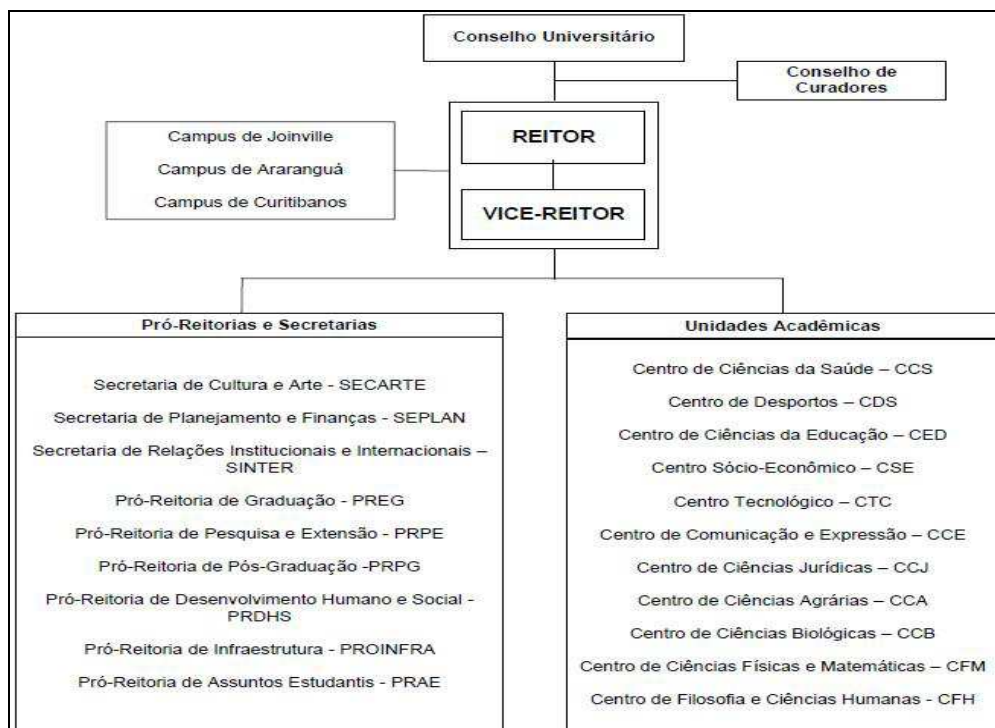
Conselho Universitário

Conselho de Curadores

Campus de Joinville

Campus de Araranguá

Campus de Curitibanos

REITOR

VICE-REITOR

Pró-Reitorias e Secretarias

Secretaria de Cultura e Arte - SECARTE

Secretaria de Planejamento e Finanças - SEPLAN

Secretaria de Relações Institucionais e Internacionais – SINTER

Pró-Reitoria de Graduação - PREG

Pró-Reitoria de Pesquisa e Extensão - PRPE

Pró-Reitoria de Pós-Graduação -PRPG

Pró-Reitoria de Desenvolvimento Humano e Social - PRDHS

Pró-Reitoria de Infraestrutura - PROINFRA

Pró-Reitoria de Assuntos Estudantis - PRAE

Unidades Acadêmicas

Centro de Ciências da Saúde – CCS

Centro de Desportos – CDS

Centro de Ciências da Educação – CED

Centro Sócio-Econômico – CSE

Centro Tecnológico – CTC

Centro de Comunicação e Expressão – CCE

Centro de Ciências Jurídicas – CCJ

Centro de Ciências Agrárias – CCA

Centro de Ciências Biológicas – CCB

Centro de Ciências Físicas e Matemáticas – CFM

Centro de Filosofia e Ciências Humanas - CFH